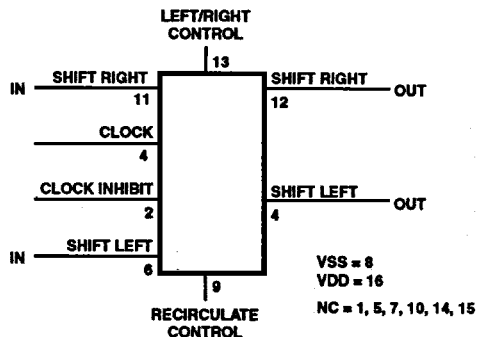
LEFT/RIGHT CONTROL

13

IN

SHIFT RIGHT

11

SHIFT RIGHT

12

OUT

CLOCK

4

CLOCK INHIBIT

2

SHIFT LEFT

4

OUT

IN

SHIFT LEFT

6

9

RECIRCULATE CONTROL

VSS = 8
VDD = 16

NC = 1, 5, 7, 10, 14, 15